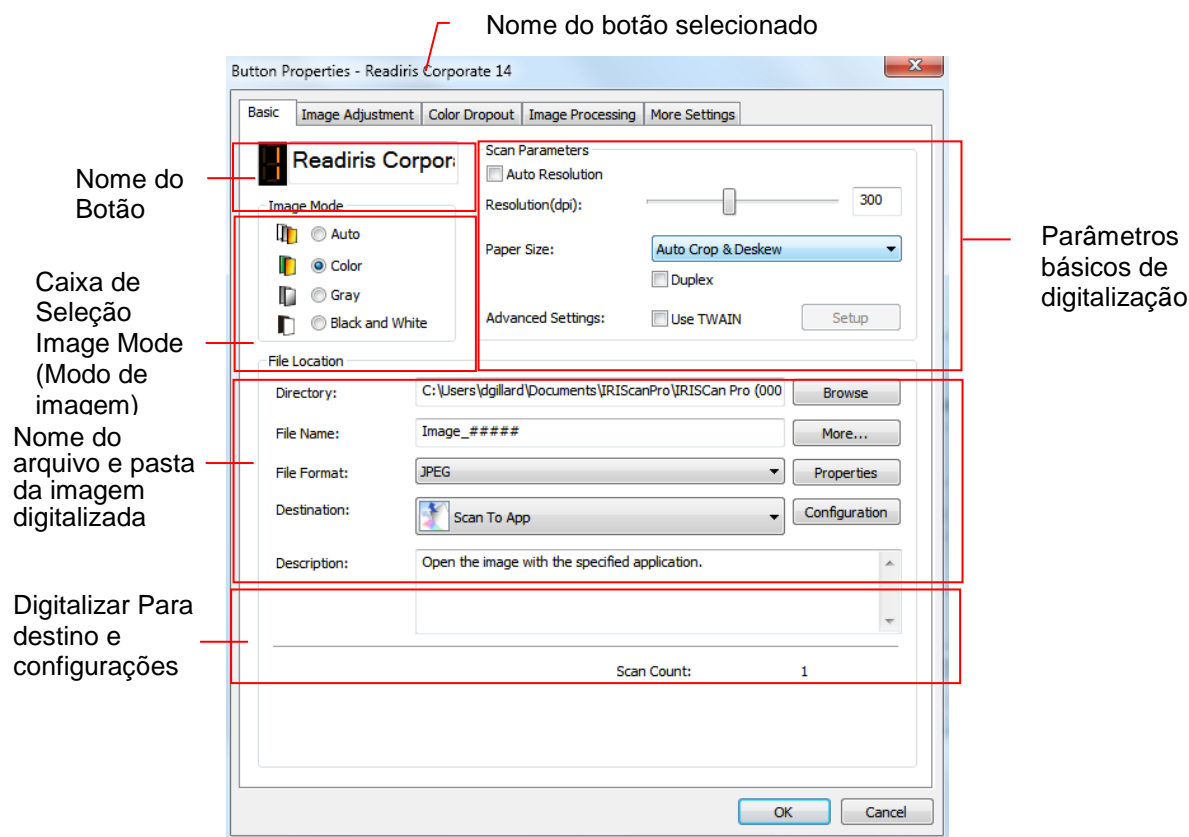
Nome do botão selecionado

Button Properties - Readiris Corporate 14

Basic | Image Adjustment | Color Dropout | Image Processing | More Settings

Nome do Botão

Readiris Corpora

Image Mode

Auto

Color

Gray

Black and White

Caixa de Seleção Image Mode (Modo de imagem)

Scan Parameters

Auto Resolution

Resolution(dpi):

300

Paper Size:

Auto Crop & Deskew

Duplex

Advanced Settings:

Use TWAIN

Setup

Parâmetros básicos de digitalização

File Location

Nome do arquivo e pasta da imagem digitalizada

Directory:

C:\Users\dgillard\Documents\IRIScanPro\IRIScan Pro (000

Browse

File Name:

Image_#####

More...

File Format:

JPEG

Properties

Destination:

Scan To App

Configuration

Description:

Open the image with the specified application.

Digitalizar Para destino e configurações

Scan Count:

1

OK

Cancel